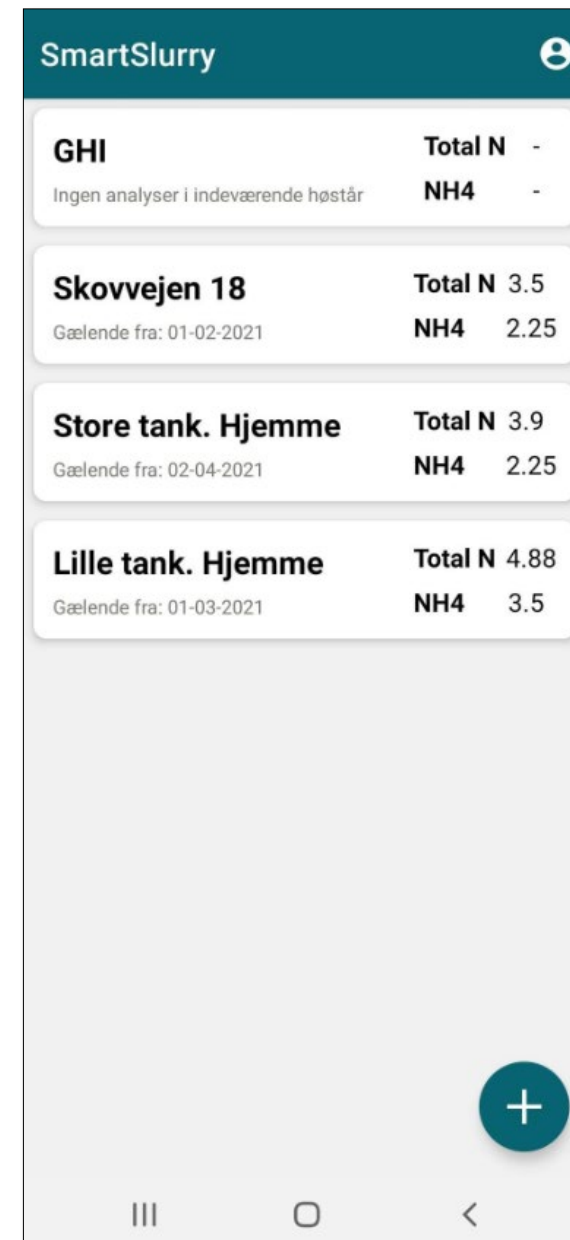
SmartSlurry

GHI
Ingen analyser i indeværende høstår
Total N -
NH4 -

Skovvejen 18
Gælende fra: 01-02-2021
Total N 3.5
NH4 2.25

Store tank. Hjemme
Gælende fra: 02-04-2021
Total N 3.9
NH4 2.25

Lille tank. Hjemme
Gælende fra: 01-03-2021
Total N 4.88
NH4 3.5

+